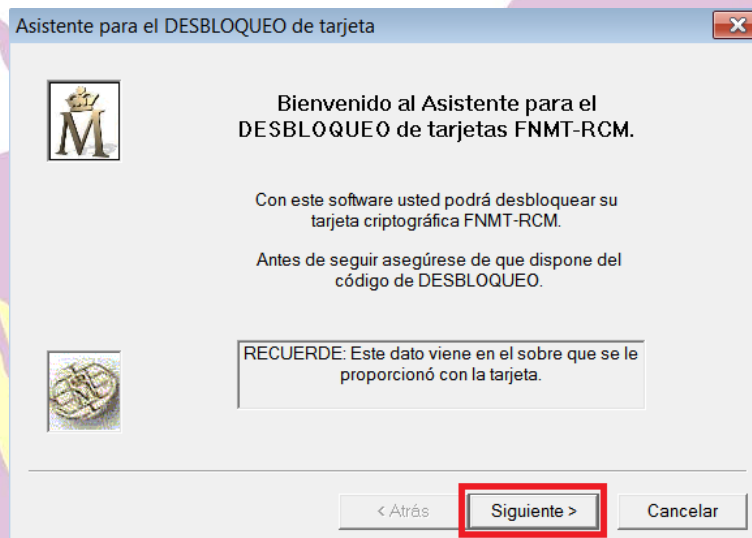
Asistente para el DESBLOQUEO de tarjeta

M

Bienvenido al Asistente para el DESBLOQUEO de tarjetas FNMT-RCM.

Con este software usted podrá desbloquear su tarjeta criptográfica FNMT-RCM.

Antes de seguir asegúrese de que dispone del código de DESBLOQUEO.

RECUERDE: Este dato viene en el sobre que se le proporcionó con la tarjeta.

< Atrás

Siguiente >

Cancelar